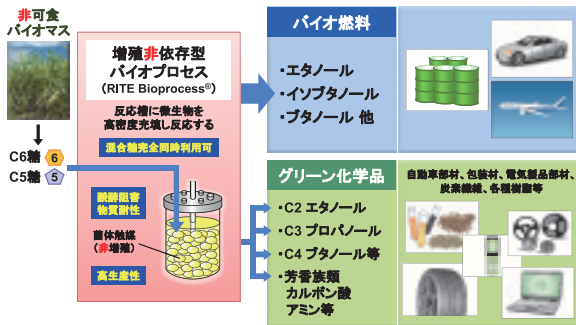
非可食
バイオマス

C6糖 6
C5糖 5

増殖非依存型
バイオプロセス
（RITE Bioprocess®）

反応槽に微生物を
高密度充填し反応する

混合糖完全同時利用可

醗酵阻害
物質耐性

菌体触媒
（非増殖）

高生産性

バイオ燃料

・エタノール
・イソブタノール
・ブタノール 他

グリーン化学品

・C2 エタノール
・C3 プロパノール
・C4 ブタノール等
・芳香族類
カルボン酸
アミン等

自動車部材、包装材、電気製品部材、
炭素繊維、各種樹脂等